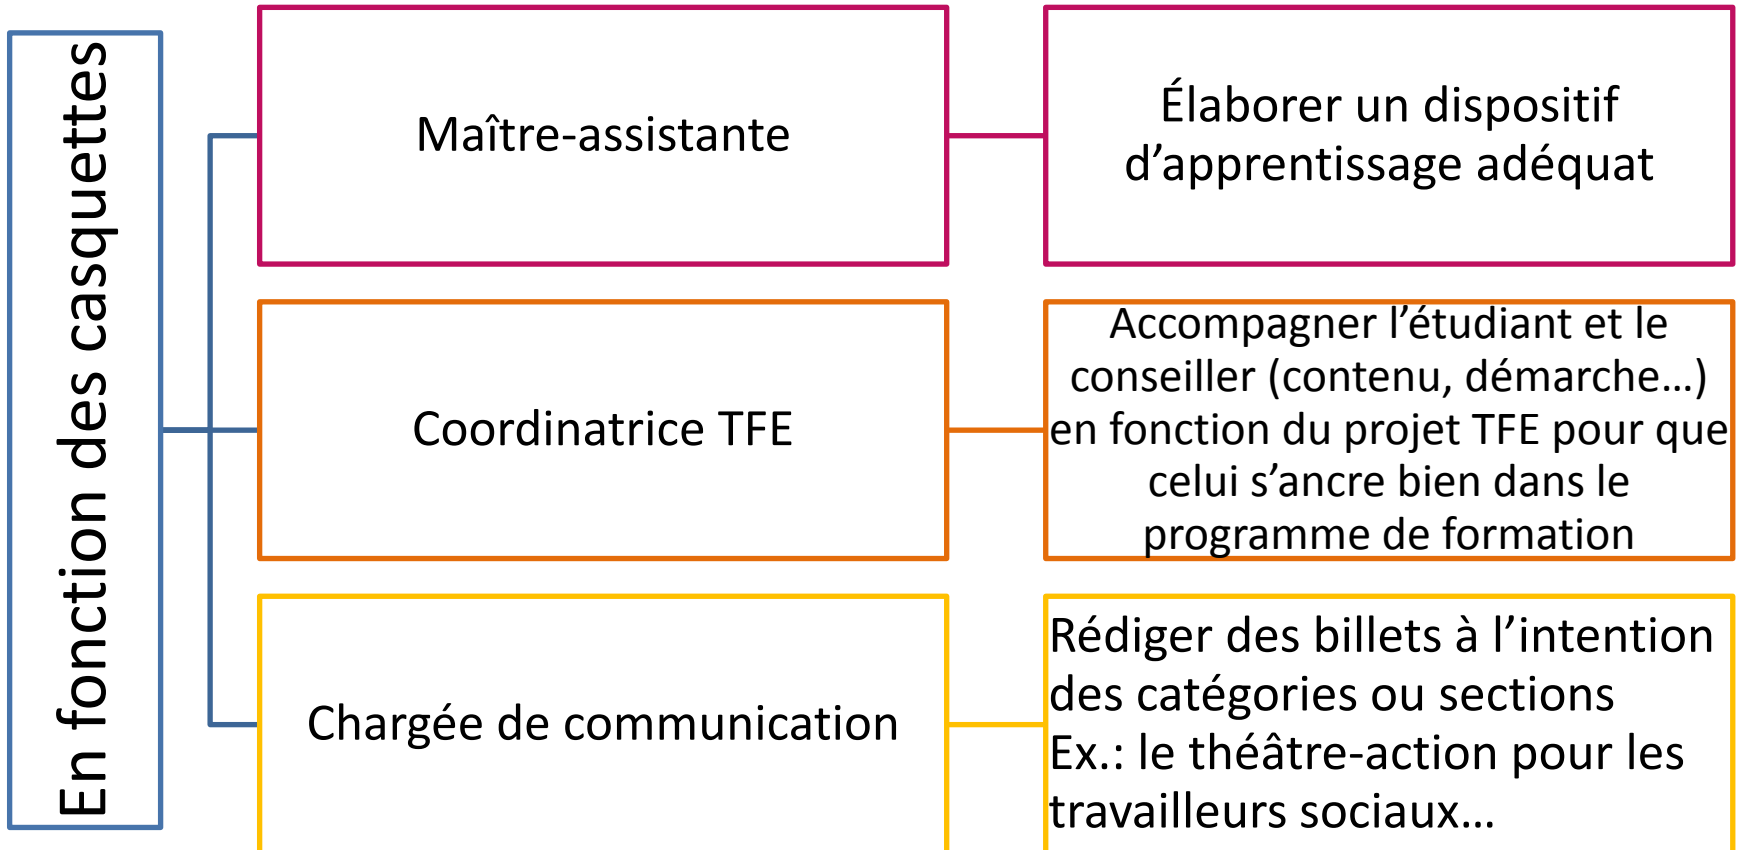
En fonction des casquettes

Maître-assistante

Élaborer un dispositif d’apprentissage adéquat

Coordinatrice TFE

Accompagner l’étudiant et le conseiller (contenu, démarche…) en fonction du projet TFE pour que celui s’ancre bien dans le programme de formation

Chargée de communication

Rédiger des billets à l’intention des catégories ou sections
Ex.: le théâtre-action pour les travailleurs sociaux…